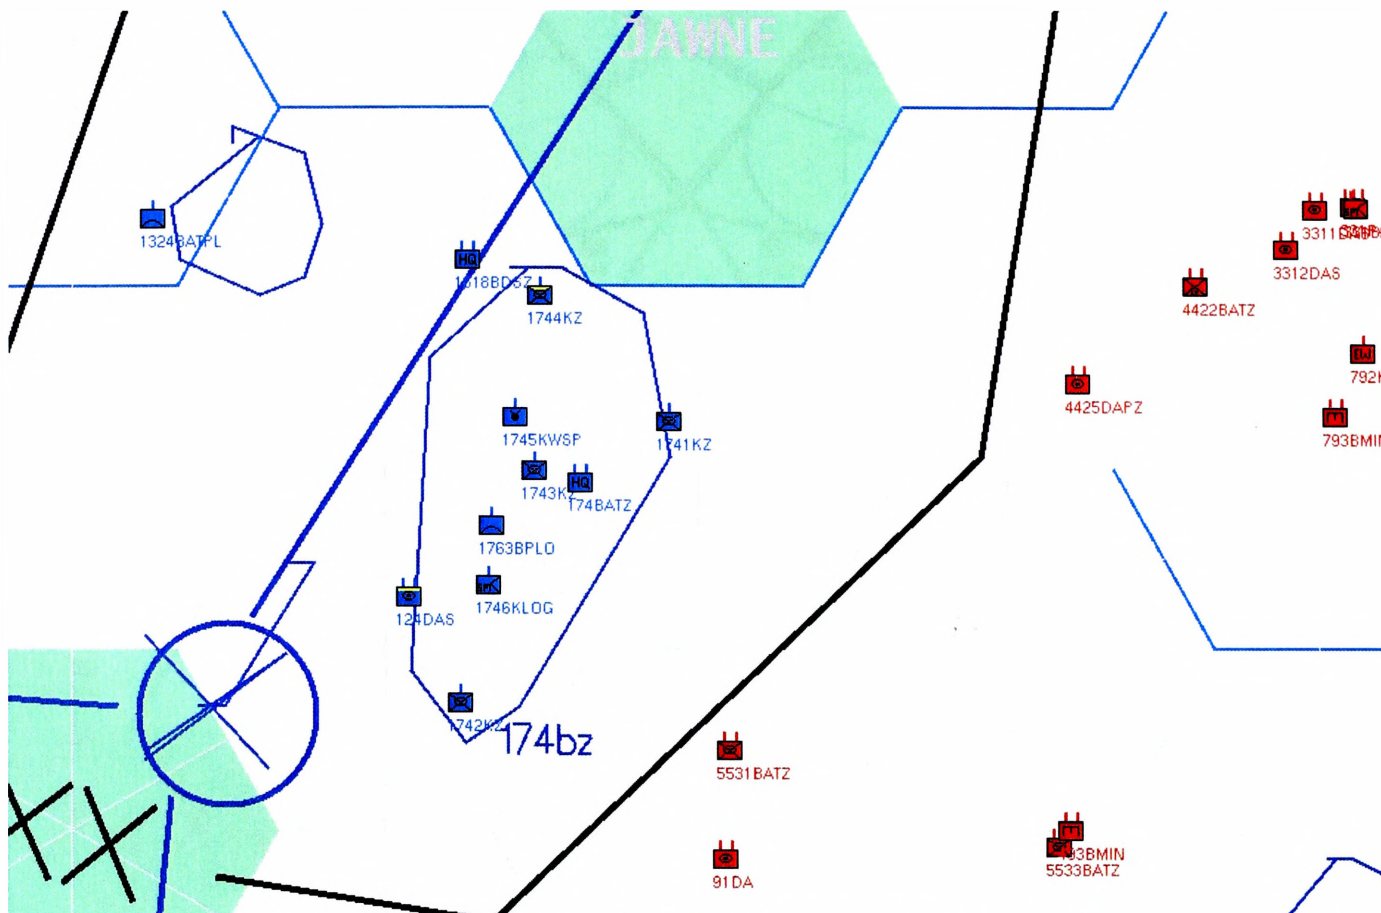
JAWNE

1324BATPL

HQ

1318BDSZ

1744KZ

1745KWSP

1741KZ

1743KZ

HQ

174BATZ

1763BPLO

124DAS

1746KLOG

1742KZ

174bz

3311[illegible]

3312DAS

4422BATZ

792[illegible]

4425DAPZ

793BMI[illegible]

5531BATZ

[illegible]3BMIN

5533BATZ

91DA